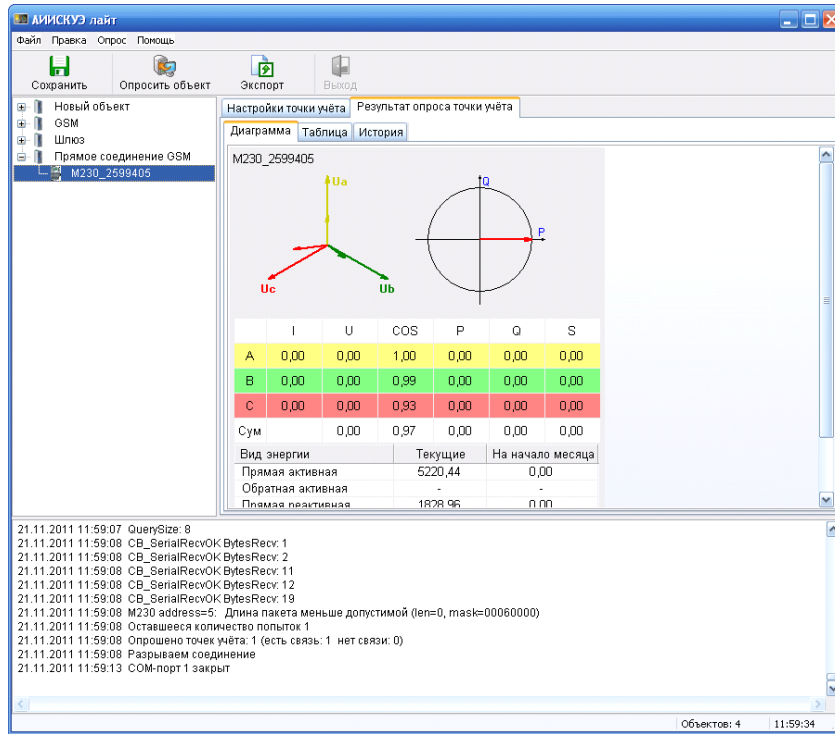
АИИСКУЭ лайт

Файл Правка Опрос Помощь

Сохранить Опросить объект Экспорт Выход

Новый объект
GSM
Шлюз
Прямое соединение GSM
M230_2599405

Настройки точки учёта Результат опроса точки учёта

Диаграмма Таблица История

M230_2599405

Ua
Uc
Ub
Q
P

| | I | U | COS | P | Q | S |
|---|---|---|---|---|---|---|
| A | 0,00 | 0,00 | 1,00 | 0,00 | 0,00 | 0,00 |
| B | 0,00 | 0,00 | 0,99 | 0,00 | 0,00 | 0,00 |
| C | 0,00 | 0,00 | 0,93 | 0,00 | 0,00 | 0,00 |
| Сум | | 0,00 | 0,97 | 0,00 | 0,00 | 0,00 |

| Вид энергии | Текущие | На начало месяца |
|---|---|---|
| Прямая активная | 5220,44 | 0,00 |
| Обратная активная | - | - |
| Прямая реактивная | 1828,96 | 0,00 |

21.11.2011 11:59:07 QuerySize: 8
21.11.2011 11:59:08 CB_SerialRecvOK BytesRecv: 1
21.11.2011 11:59:08 CB_SerialRecvOK BytesRecv: 2
21.11.2011 11:59:08 CB_SerialRecvOK BytesRecv: 11
21.11.2011 11:59:08 CB_SerialRecvOK BytesRecv: 12
21.11.2011 11:59:08 CB_SerialRecvOK BytesRecv: 19
21.11.2011 11:59:08 M230 address=5: Длина пакета меньше допустимой (len=0, mask=00060000)
21.11.2011 11:59:08 Оставшееся количество попыток 1
21.11.2011 11:59:08 Опрошено точек учёта: 1 (есть связь: 1 нет связи: 0)
21.11.2011 11:59:08 Разрываем соединение
21.11.2011 11:59:13 COM-порт 1 закрыт

Объектов: 4 11:59:34